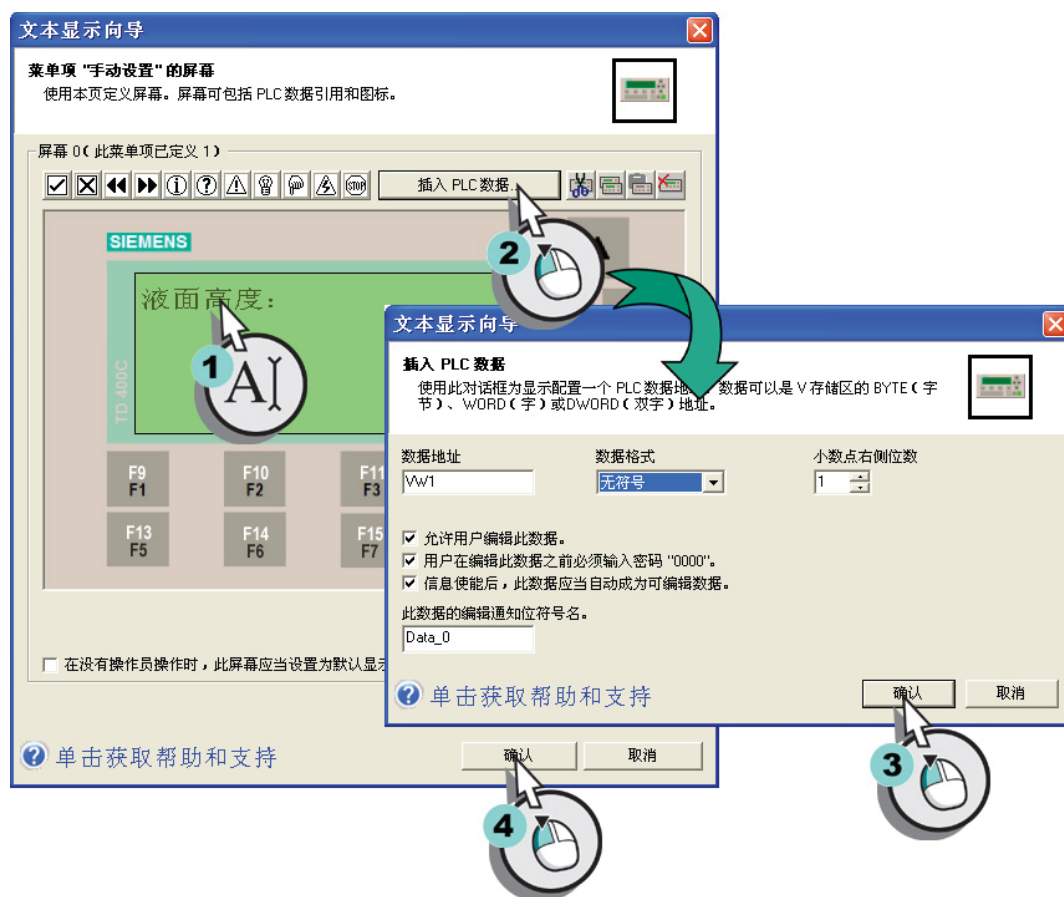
文本显示向导

菜单项 "手动设置" 的屏幕
使用本页定义屏幕。屏幕可包括 PLC 数据引用和图标。

屏幕 0（此菜单项已定义 1）

插入 PLC 数据...

SIEMENS

液面高度:

TD 400C

1

2

F9
F1

F10
F2

F11
F3

F13
F5

F14
F6

F15
F7

在没有操作员操作时，此屏幕应当设置为默认显示

单击获取帮助和支持

确认

取消

4

文本显示向导

插入 PLC 数据
使用此对话框为显示配置一个 PLC 数据地址。数据可以是 V 存储区的 BYTE（字节）、WORD（字）或DWORD（双字）地址。

数据地址
VW1

数据格式
无符号

小数点右侧位数
1

允许用户编辑此数据。
用户在编辑此数据之前必须输入密码 "0000"。
信息使能后，此数据应当自动成为可编辑数据。

此数据的编辑通知位符号名。
Data_0

单击获取帮助和支持

确认

取消

3